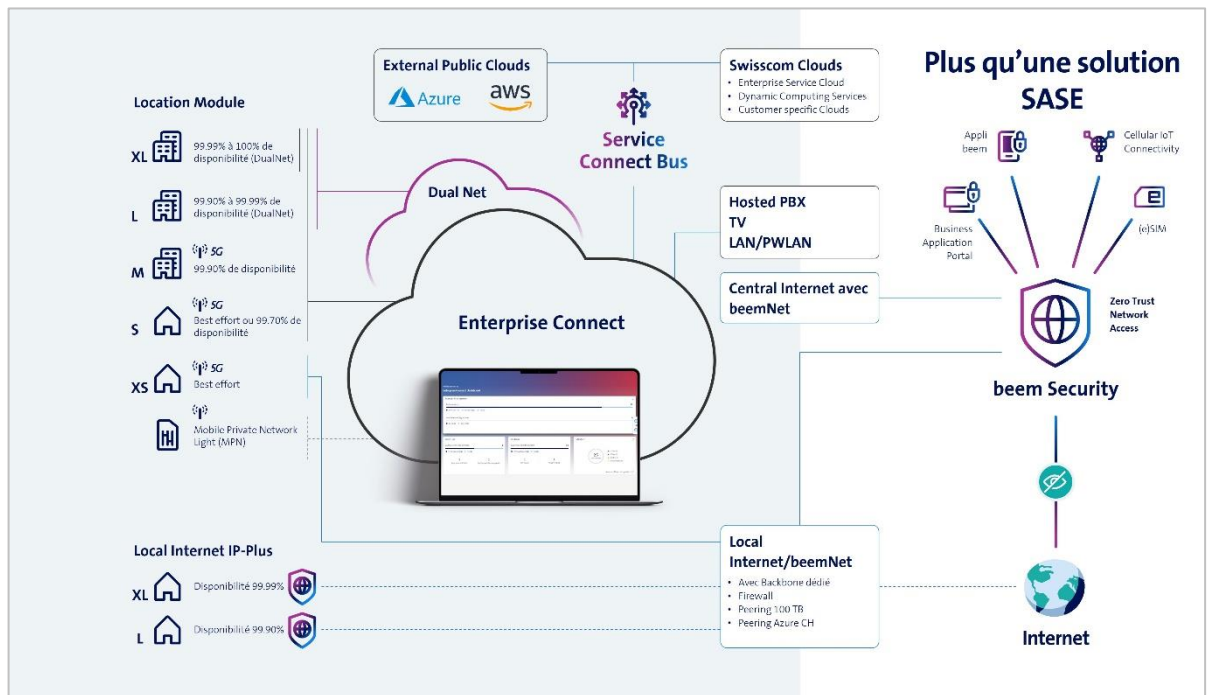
External Public Clouds
Azure aws

Swisscom Clouds
- Enterprise Service Cloud
- Dynamic Computing Services
- Customer specific Clouds

Plus qu'une solution SASE

Location Module

XL 99.99% à 100% de disponibilité (DualNet)

L 99.90% à 99.99% de disponibilité (DualNet)

M 5G 99.90% de disponibilité

S 5G Best effort ou 99.70% de disponibilité

XS 5G Best effort

Mobile Private Network Light (MPN)

Service Connect Bus

Dual Net

Enterprise Connect

Hosted PBX
TV
LAN/PWLAN

Central Internet avec beemNet

Appli beem

Cellular IoT Connectivity

Business Application Portal

(e)SIM

Zero Trust Network Access

beem Security

Local Internet IP-Plus

XL Disponibilité 99.99%

L Disponibilité 99.90%

Local Internet/beemNet
- Avec Backbone dédié
- Firewall
- Peering 100 TB
- Peering Azure CH

Internet